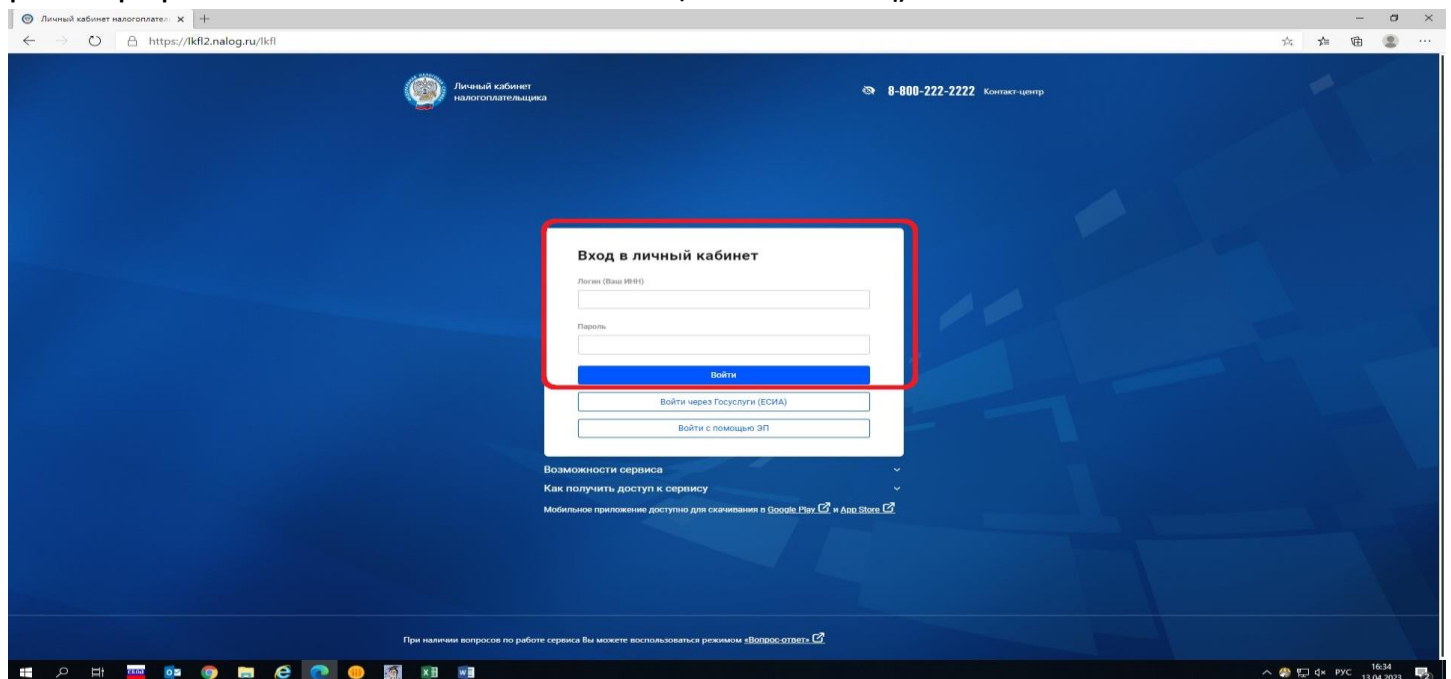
Личный кабинет налогоплате... ×

https://lkfl2.nalog.ru/lkfl

Личный кабинет налогоплательщика

8-800-222-2222 Контакт-центр

Вход в личный кабинет

Логин (Ваш ИНН)

Пароль

Войти

Войти через Госуслуги (ЕСИА)

Войти с помощью ЭП

Возможности сервиса

Как получить доступ к сервису

Мобильное приложение доступно для скачивания в Google Play и App Store

При наличии вопросов по работе сервиса Вы можете воспользоваться режимом «Вопрос-ответ»

РУС 16:34 13.04.2023